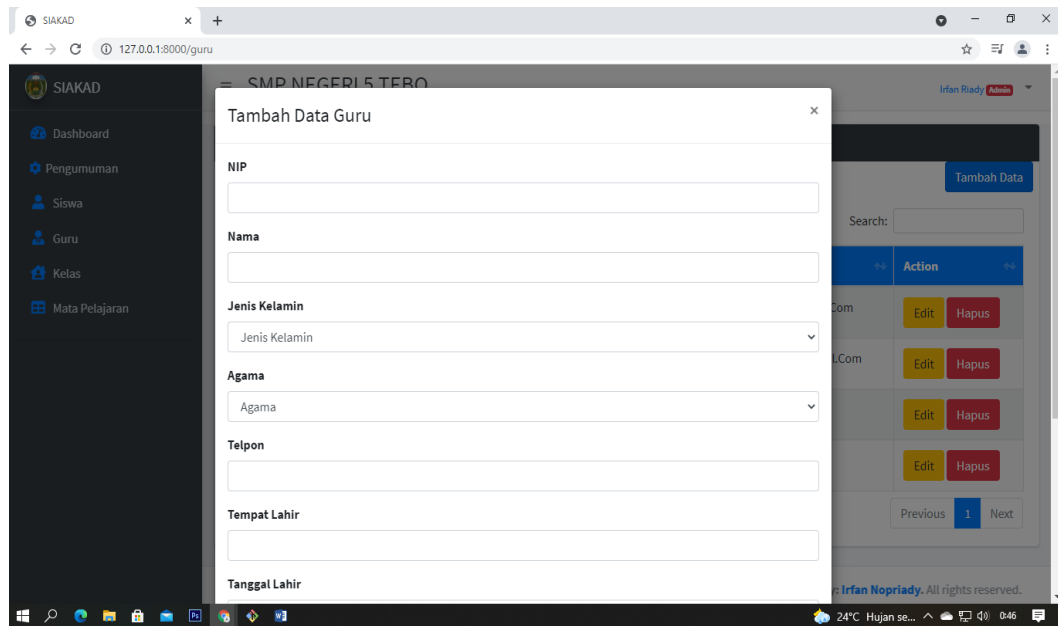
SIAKAD ×
127.0.0.1:8000/guru

SIAKAD
SMP NEGERI 5 TEBO
Irfan Riady Admin

Dashboard
Pengumuman
Siswa
Guru
Kelas
Mata Pelajaran

Tambah Data Guru ×

NIP

Nama

Jenis Kelamin
Jenis Kelamin

Agama
Agama

Telpon

Tempat Lahir

Tanggal Lahir

Tambah Data
Search:

| Action |
|---|
| Com Edit Hapus |
| l.Com Edit Hapus |
| Edit Hapus |
| Edit Hapus |

Previous 1 Next

y: Irfan Nopriady. All rights reserved.

24°C Hujan se... 0:46